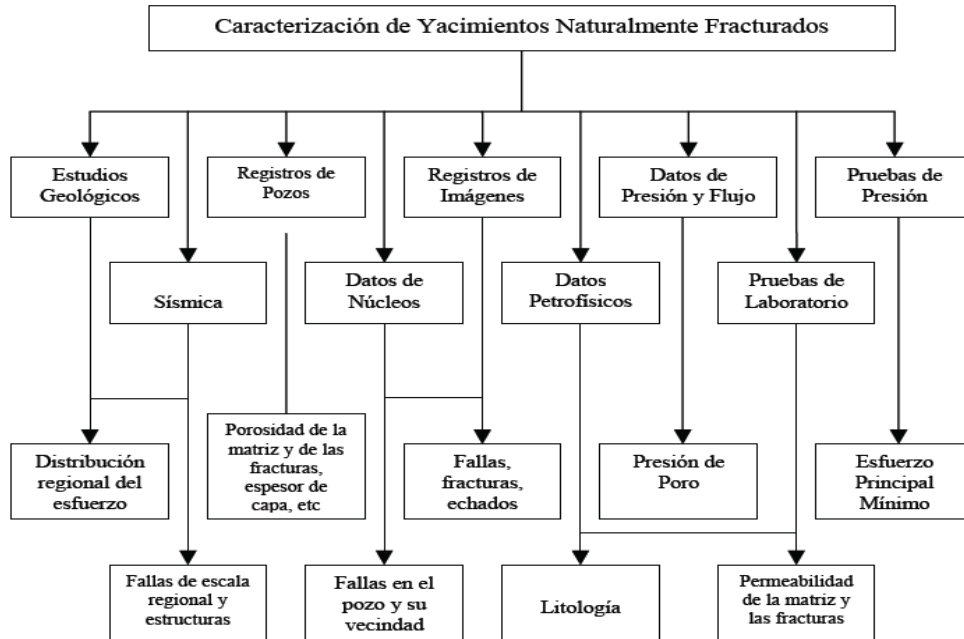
Caracterización de Yacimientos Naturalmente Fracturados

Estudios Geológicos

Registros de Pozos

Registros de Imágenes

Datos de Presión y Flujo

Pruebas de Presión

Sísmica

Datos de Núcleos

Datos Petrofísicos

Pruebas de Laboratorio

Distribución regional del esfuerzo

Porosidad de la matriz y de las fracturas, espesor de capa, etc

Fallas, fracturas, echados

Presión de Poro

Esfuerzo Principal Mínimo

Fallas de escala regional y estructuras

Fallas en el pozo y su vecindad

Litología

Permeabilidad de la matriz y las fracturas